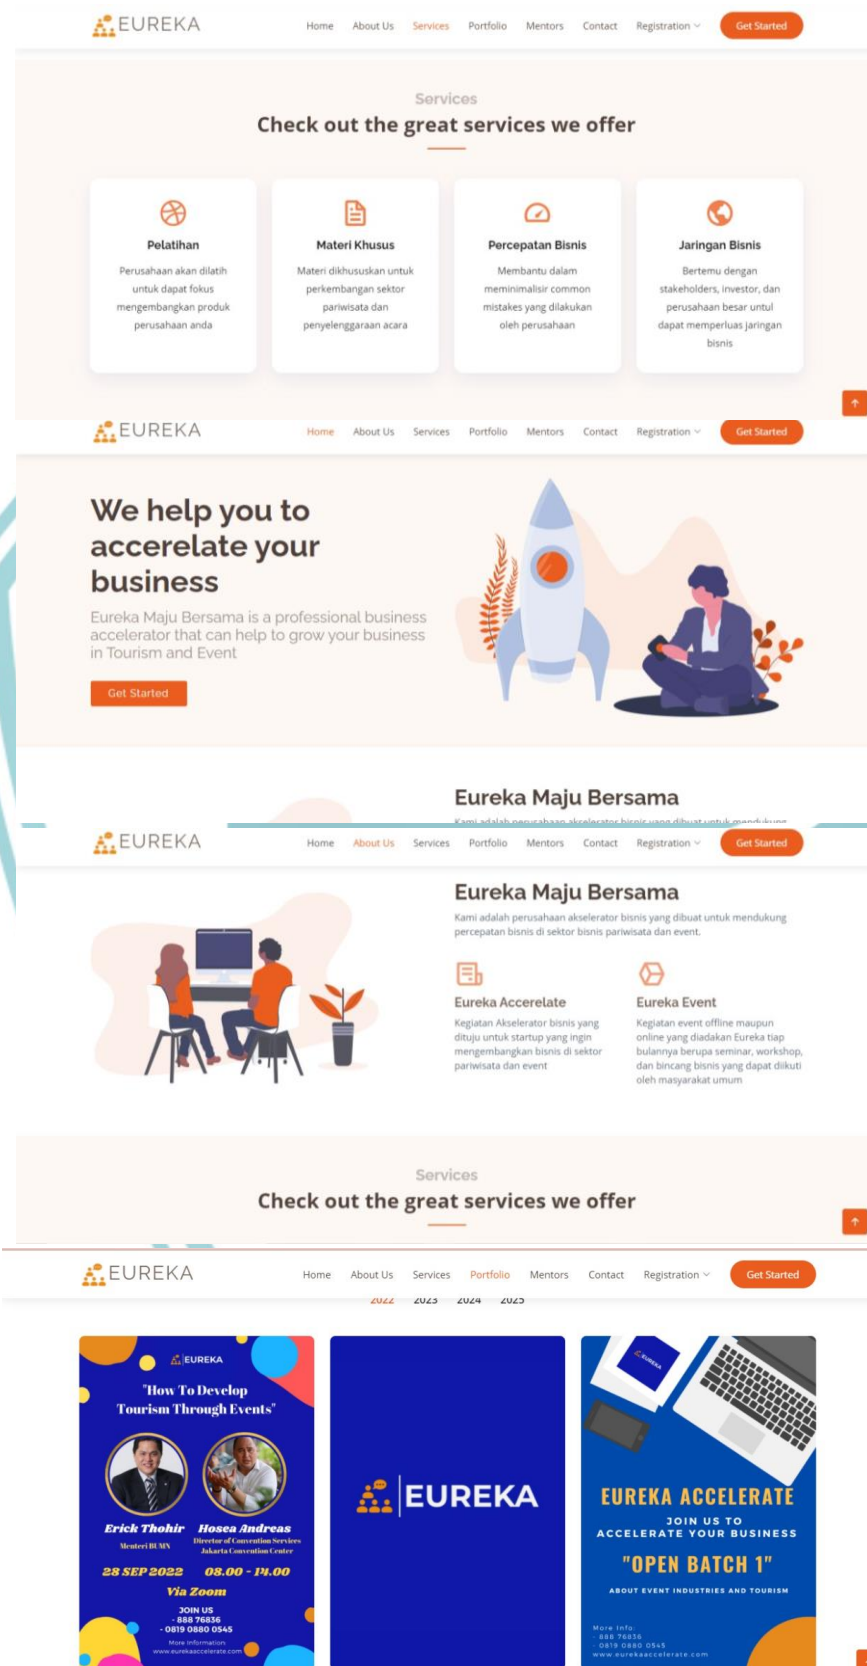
EUREKA

Home About Us Services Portfolio Mentors Contact Registration Get Started

Services

Check out the great services we offer

Pelatihan

Perusahaan akan dilatih untuk dapat fokus mengembangkan produk perusahaan anda

Materi Khusus

Materi dikhususkan untuk perkembangan sektor pariwisata dan penyelenggaraan acara

Percepatan Bisnis

Membantu dalam meminimalisir common mistakes yang dilakukan oleh perusahaan

Jaringan Bisnis

Bertemu dengan stakeholders, investor, dan perusahaan besar untul dapat memperluas jaringan bisnis

EUREKA

Home About Us Services Portfolio Mentors Contact Registration Get Started

We help you to accerelate your business

Eureka Maju Bersama is a professional business accelerator that can help to grow your business in Tourism and Event

Get Started

Eureka Maju Bersama

EUREKA

Home About Us Services Portfolio Mentors Contact Registration Get Started

Eureka Maju Bersama

Kami adalah perusahaan akselerator bisnis yang dibuat untuk mendukung percepatan bisnis di sektor bisnis pariwisata dan event.

Eureka Accelerate

Kegiatan Akselerator bisnis yang dituju untuk startup yang ingin mengembangkan bisnis di sektor pariwisata dan event

Eureka Event

Kegiatan event offline maupun online yang diadakan Eureka tiap bulannya berupa seminar, workshop, dan bincang bisnis yang dapat diikuti oleh masyarakat umum

Services

Check out the great services we offer

EUREKA

Home About Us Services Portfolio Mentors Contact Registration Get Started

2022 2023 2024 2025

EUREKA

"How To Develop Tourism Through Events"

Erick Thohir
Menteri BUMN

Hosea Andreas
Director of Convention Services Jakarta Convention Center

28 SEP 2022 08.00 - 14.00

Via Zoom

JOIN US
- 888 76836
- 0819 0880 0545
More information
www.eurekaaccelerate.com

EUREKA

EUREKA

EUREKA ACCELERATE

JOIN US TO ACCELERATE YOUR BUSINESS

"OPEN BATCH 1"

ABOUT EVENT INDUSTRIES AND TOURISM

More Info:
- 888 76836
- 0819 0880 0545
www.eurekaaccelerate.com